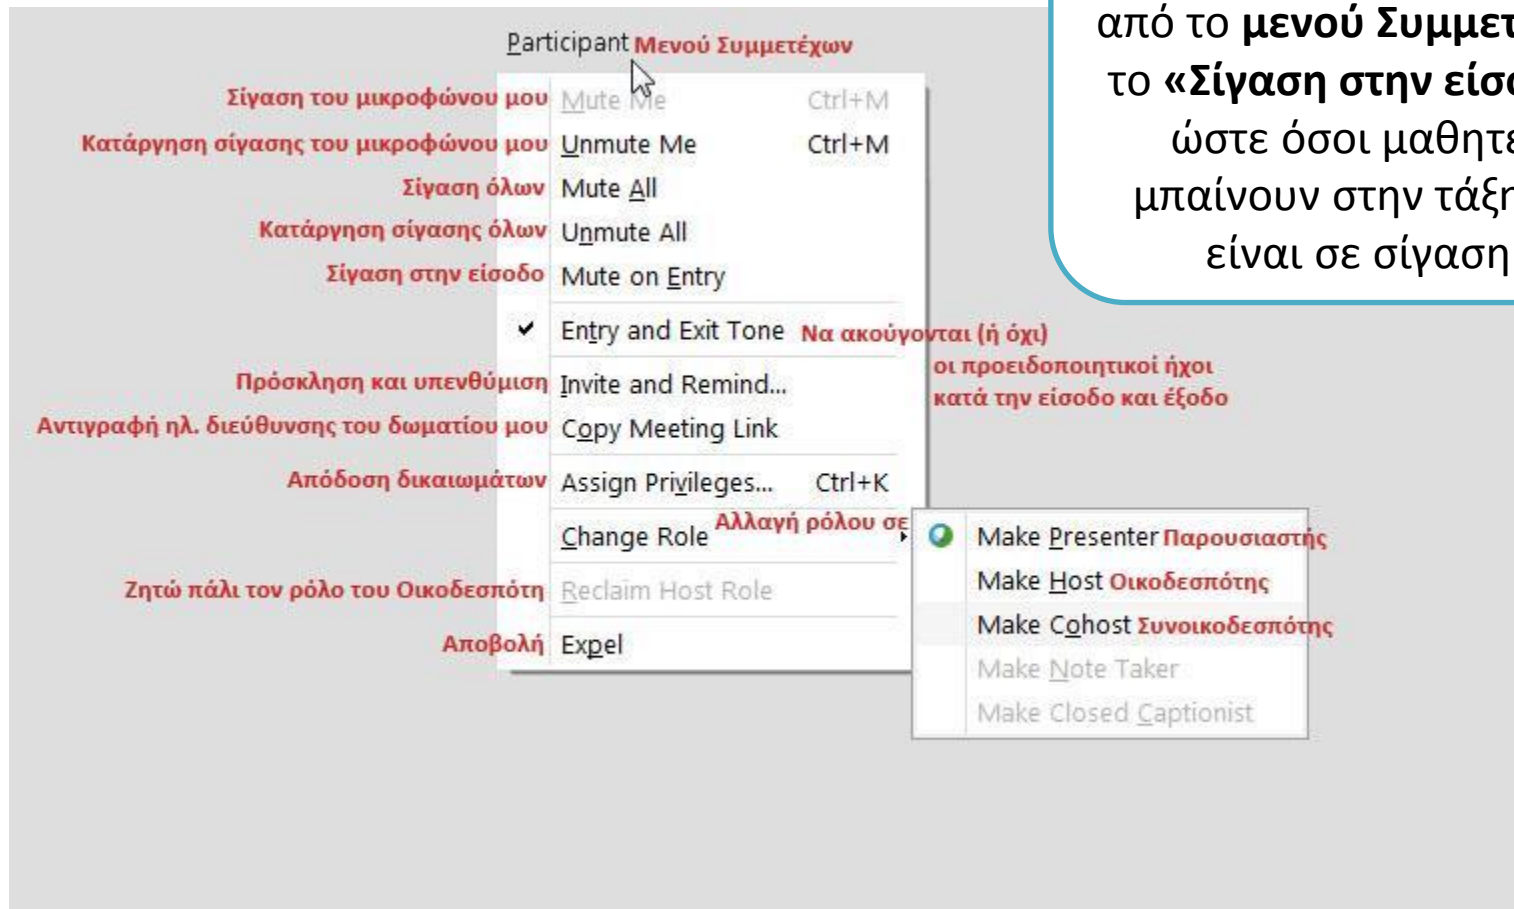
από το **μενού Συμμετ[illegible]** το **«Σίγαση στην είσο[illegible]** ώστε όσοι μαθητ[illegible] μπαίνουν στην τάξ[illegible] είναι σε σίγαση

Participant Μενού Συμμετέχων

Σίγαση του μικροφώνου μου Mute Me Ctrl+M

Κατάργηση σίγασης του μικροφώνου μου Unmute Me Ctrl+M

Σίγαση όλων Mute All

Κατάργηση σίγασης όλων Unmute All

Σίγαση στην είσοδο Mute on Entry

✔ Entry and Exit Tone Να ακούγονται (ή όχι) οι προειδοποιητικοί ήχοι κατά την είσοδο και έξοδο

Πρόσκληση και υπενθύμιση Invite and Remind...

Αντιγραφή ηλ. διεύθυνσης του δωματίου μου Copy Meeting Link

Απόδοση δικαιωμάτων Assign Privileges... Ctrl+K

Change Role Αλλαγή ρόλου σε

Make Presenter Παρουσιαστής

Make Host Οικοδεσπότης

Make Cohost Συνοικοδεσπότης

Make Note Taker

Make Closed Captionist

Ζητώ πάλι τον ρόλο του Οικοδεσπότη Reclaim Host Role

Αποβολή Expel